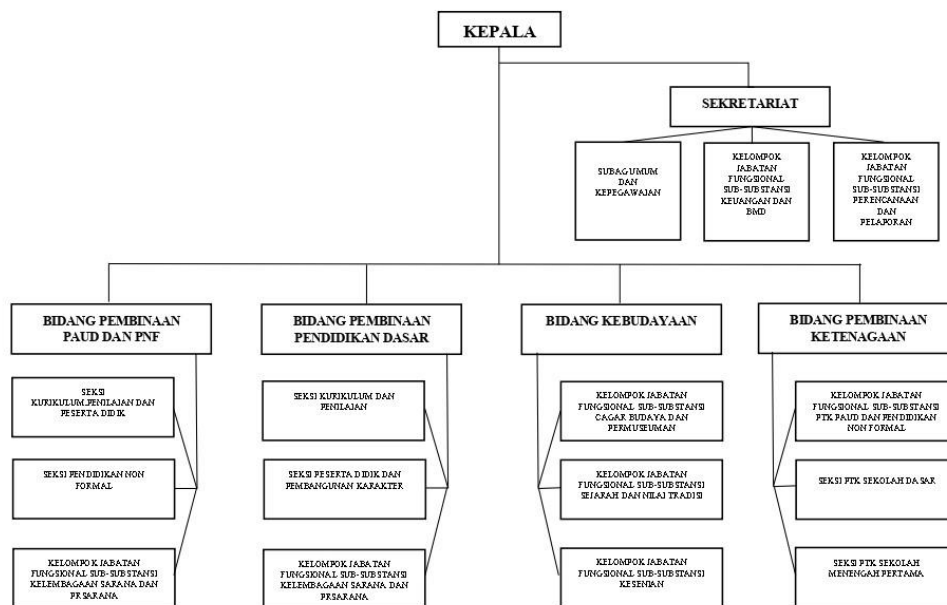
KEPALA

SEKRETARIAT

SUBAG UMUM DAN KEPEGAWAIAN

KELOMPOK JABATAN FUNGSIONAL SUB-SUBSTANSI KEUANGAN DAN BMD

KELOMPOK JABATAN FUNGSIONAL SUB-SUBSTANSI PERENCANAAN DAN PELAPORAN

BIDANG PEMBINAAN PAUD DAN PNF

SEKSI KURIKULUM,PENILAIAN DAN PESERTA DIDIK

SEKSI PENDIDIKAN NON FORMAL

KELOMPOK JABATAN FUNGSIONAL SUB-SUBSTANSI KELEMBAGAAN SARANA DAN PRSARANA

BIDANG PEMBINAAN PENDIDIKAN DASAR

SEKSI KURIKULUM DAN PENILAIAN

SEKSI PESERTA DIDIK DAN PEMBANGUNAN KARAKTER

KELOMPOK JABATAN FUNGSIONAL SUB-SUBSTANSI KELEMBAGAAN SARANA DAN PRSARANA

BIDANG KEBUDAYAAN

KELOMPOK JABATAN FUNGSIONAL SUB-SUBSTANSI CAGAR BUDAYA DAN PERMUSEUMAN

KELOMPOK JABATAN FUNGSIONAL SUB-SUBSTANSI SEJARAH DAN NILAI TRADISI

KELOMPOK JABATAN FUNGSIONAL SUB-SUBSTANSI KESENIAN

BIDANG PEMBINAAN KETENAGAAN

KELOMPOK JABATAN FUNGSIONAL SUB-SUBSTANSI PTK PAUD DAN PENDIDIKAN NON FORMAL

SEKSI PTK SEKOLAH DASAR

SEKSI PTK SEKOLAH MENENGAH PERTAMA